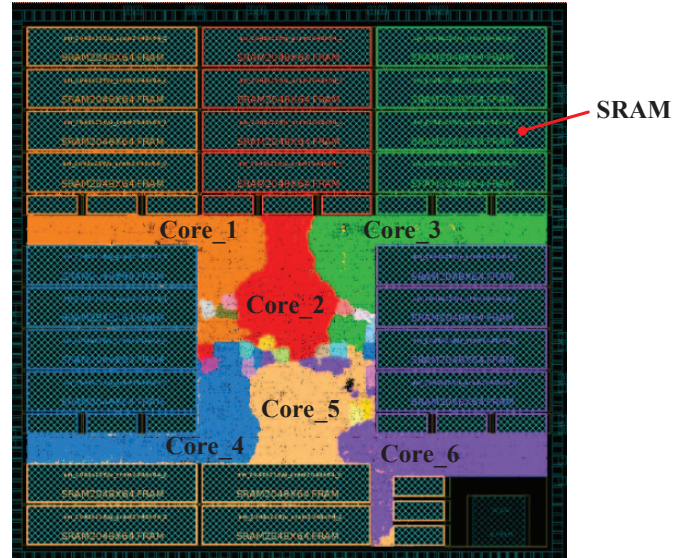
SRAM

SRAM2048X64 FRAM

SRAM2048X64 FRAM

SRAM2048X64 FRAM

SRAM2048X64 FRAM

SRAM2048X64 FRAM

SRAM2048X64 FRAM

SRAM2048X64 FRAM

SRAM2048X64 FRAM

Core_1

Core_3

Core_2

Core_5

Core_4

Core_6

SRAM2048X64 FRAM

SRAM2048X64 FRAM

SRAM2048X64 FRAM

SRAM2048X64 FRAM

SRAM2048X64 FRAM

SRAM2048X64 FRAM